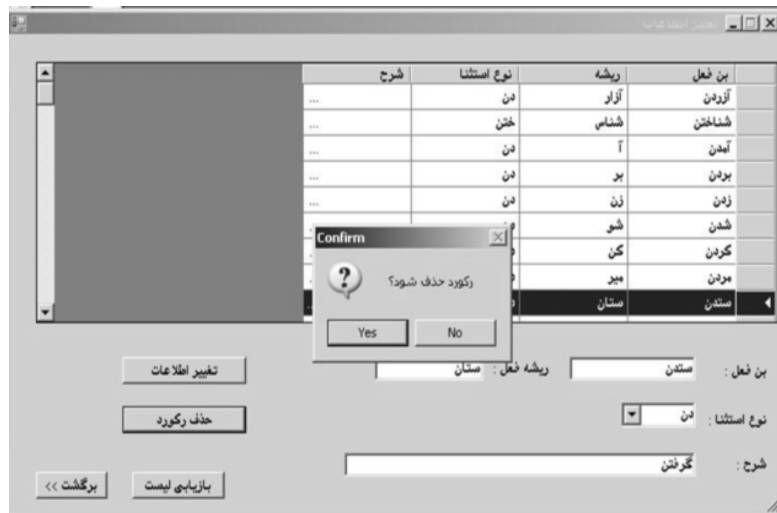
تغییر اطلاعات

| بن فعل | ریشه | نوع استثنا | شرح |
|---|---|---|---|
| آزردن | آزار | دن | ... |
| شناختن | شناس | ختن | ... |
| آمدن | آ | دن | ... |
| بردن | بر | دن | ... |
| زدن | زن | دن | ... |
| شدن | شو | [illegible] | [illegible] |
| کردن | کن | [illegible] | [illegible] |
| مردن | میر | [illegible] | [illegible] |
| ستدن | ستان | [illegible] | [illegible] |

Confirm

رکورد حذف شود؟

Yes No

بن فعل : ستدن ریشه فعل : ستان

تغییر اطلاعات

نوع استثنا : دن

حذف رکورد

شرح : گرفتن

بازیابی لیست برگشت >>